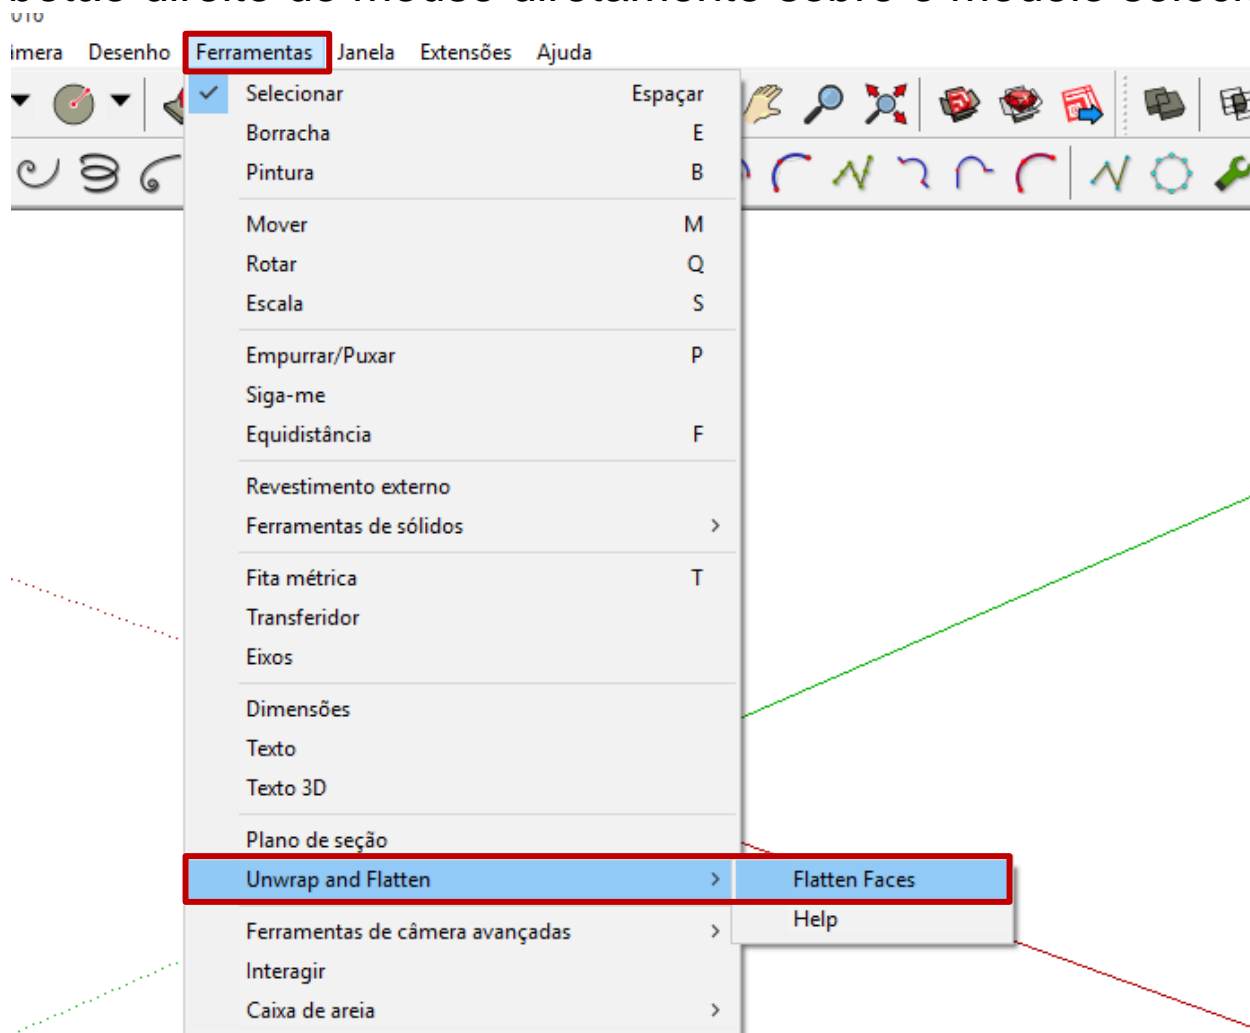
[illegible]

016

âmera Desenho Ferramentas Janela Extensões Ajuda

Selecionar Espaçar
Borracha E
Pintura B

Mover M
Rotar Q
Escala S

Empurrar/Puxar P
Siga-me
Equidistância F

Revestimento externo
Ferramentas de sólidos

Fita métrica T
Transferidor
Eixos

Dimensões
Texto
Texto 3D

Plano de seção
Unwrap and Flatten

Ferramentas de câmera avançadas
Interagir
Caixa de areia

Flatten Faces
Help